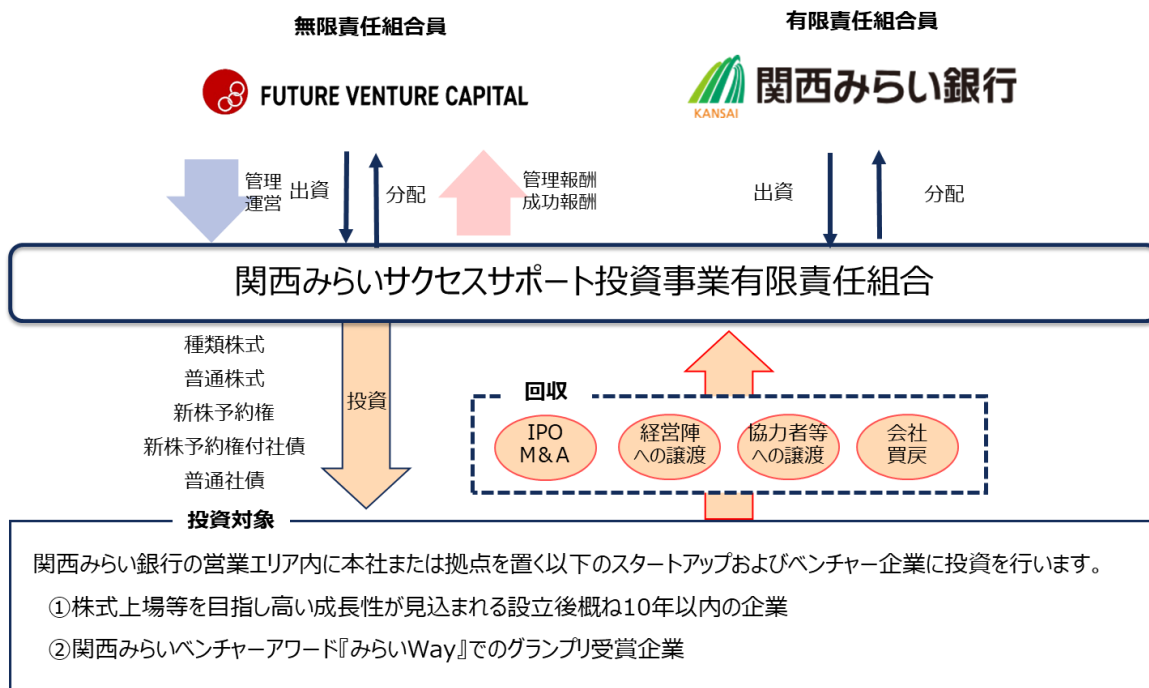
無限責任組合員

FUTURE VENTURE CAPITAL

有限責任組合員

KANSAI 関西みらい銀行

管理
運営

出資

分配

管理報酬
成功報酬

出資

分配

関西みらいサクセスサポート投資事業有限責任組合

種類株式
普通株式
新株予約権
新株予約権付社債
普通社債

投資

回収

IPO
M&A

経営陣
への譲渡

協力者等
への譲渡

会社
買戻

投資対象

関西みらい銀行の営業エリア内に本社または拠点を置く以下のスタートアップおよびベンチャー企業に投資を行います。

①株式上場等を目指し高い成長性が見込まれる設立後概ね10年以内の企業

②関西みらいベンチャーアワード『みらいWay』でのグランプリ受賞企業